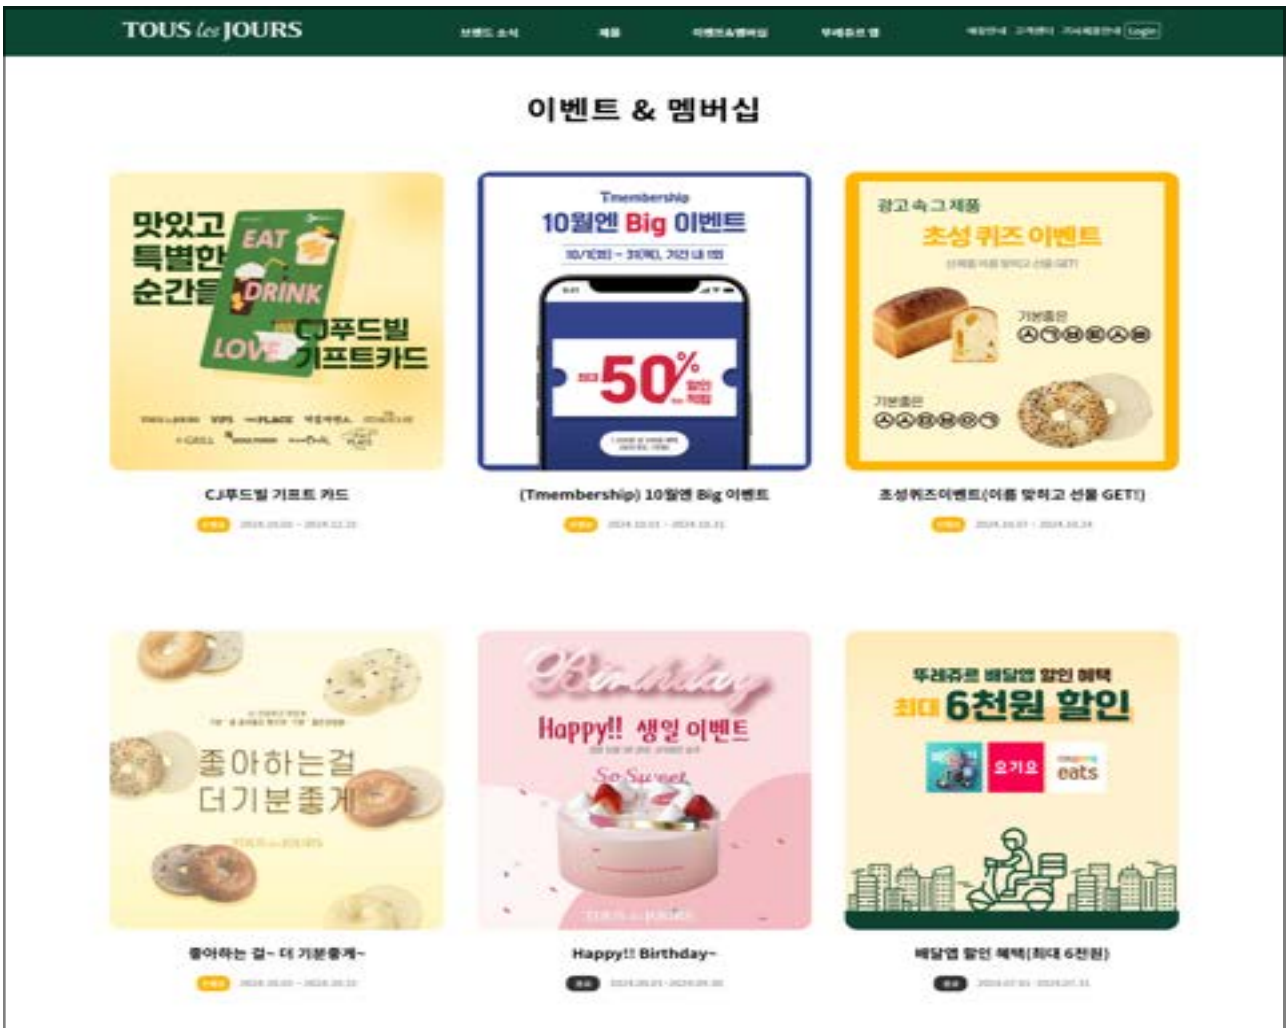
TOUS les JOURS

브랜드 소식 제품 이벤트&멤버십 뚜레쥬르 앱

매장안내 고객센터 가사제휴안내 Login

이벤트 & 멤버십

맛있고 특별한 순간들

EAT DRINK LOVE

CJ푸드빌 기프트카드

CJ푸드빌 기프트 카드

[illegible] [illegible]

Tmembership

10월엔 Big 이벤트

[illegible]

50%

(Tmembership) 10월엔 Big 이벤트

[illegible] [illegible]

광고 속 그 제품

초성 퀴즈 이벤트

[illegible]

기본좋은

기본좋은

초성퀴즈이벤트(이름 맞히고 선물 GET!)

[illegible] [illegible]

좋아하는걸 더기분좋게

TOUS les JOURS

좋아하는 걸~ 더 기분좋게~

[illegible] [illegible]

Birthday

Happy!! 생일 이벤트

So Sweet

TOUS les JOURS

Happy!! Birthday~

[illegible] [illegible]

뚜레쥬르 배달앱 할인 혜택

최대 6천원 할인

요기요

eats

배달앱 할인 혜택(최대 6천원)

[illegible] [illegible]